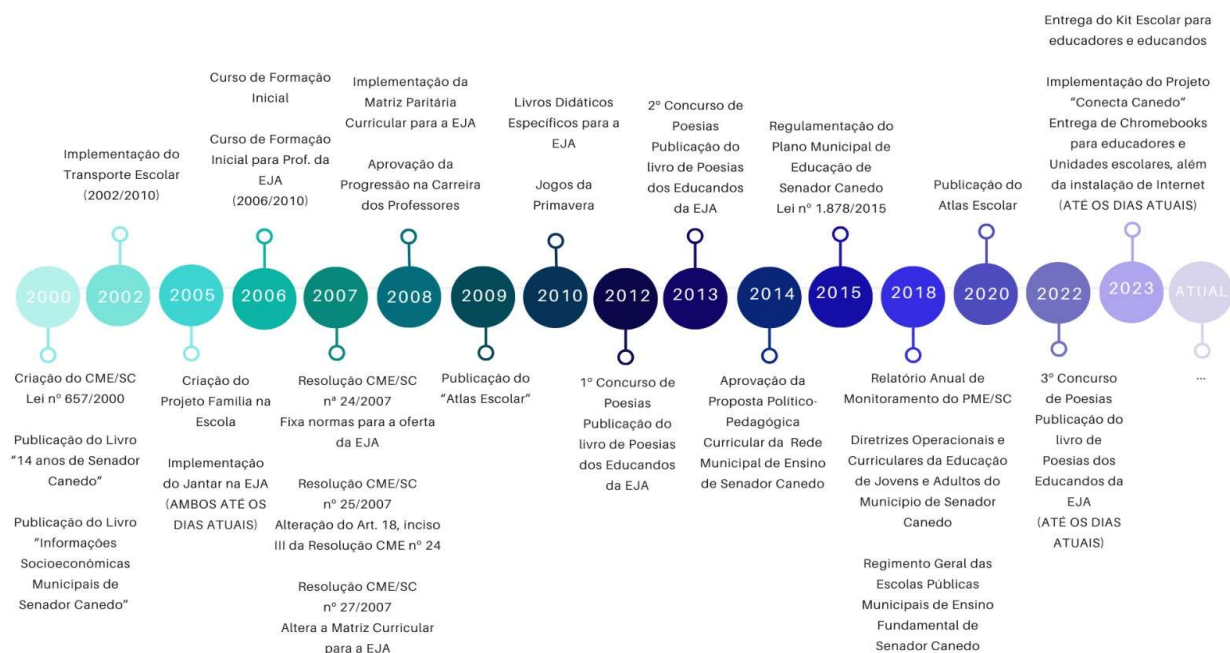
2000
Criação do CME/SC Lei nº 657/2000

Publicação do Livro "14 anos de Senador Canedo"

Publicação do Livro "Informações Socioeconômicas Municipais de Senador Canedo"

2002
Implementação do Transporte Escolar (2002/2010)

2005
Criação do Projeto Família na Escola

Implementação do Jantar na EJA (AMBOS ATÉ OS DIAS ATUAIS)

2006
Curso de Formação Inicial

Curso de Formação Inicial para Prof. da EJA (2006/2010)

2007
Resolução CME/SC nº 24/2007 Fixa normas para a oferta da EJA

Resolução CME/SC nº 25/2007 Alteração do Art. 18, inciso III da Resolução CME nº 24

Resolução CME/SC nº 27/2007 Altera a Matriz Curricular para a EJA

2008
Implementação da Matriz Paritária Curricular para a EJA

Aprovação da Progressão na Carreira dos Professores

2009
Publicação do "Atlas Escolar"

2010
Livros Didáticos Específicos para a EJA

Jogos da Primavera

2012
1º Concurso de Poesias Publicação do livro de Poesias dos Educandos da EJA

2013
2º Concurso de Poesias Publicação do livro de Poesias dos Educandos da EJA

2014
Aprovação da Proposta Político-Pedagógica Curricular da Rede Municipal de Ensino de Senador Canedo

2015
Regulamentação do Plano Municipal de Educação de Senador Canedo Lei nº 1.878/2015

2018
Relatório Anual de Monitoramento do PME/SC

Diretrizes Operacionais e Curriculares da Educação de Jovens e Adultos do Município de Senador Canedo

Regimento Geral das Escolas Públicas Municipais de Ensino Fundamental de Senador Canedo

2020
Publicação do Atlas Escolar

2022
3º Concurso de Poesias Publicação do livro de Poesias dos Educandos da EJA (ATÉ OS DIAS ATUAIS)

2023
Entrega do Kit Escolar para educadores e educandos

Implementação do Projeto "Conecta Canedo" Entrega de Chromebooks para educadores e Unidades escolares, além da instalação de Internet (ATÉ OS DIAS ATUAIS)

ATUAL
...